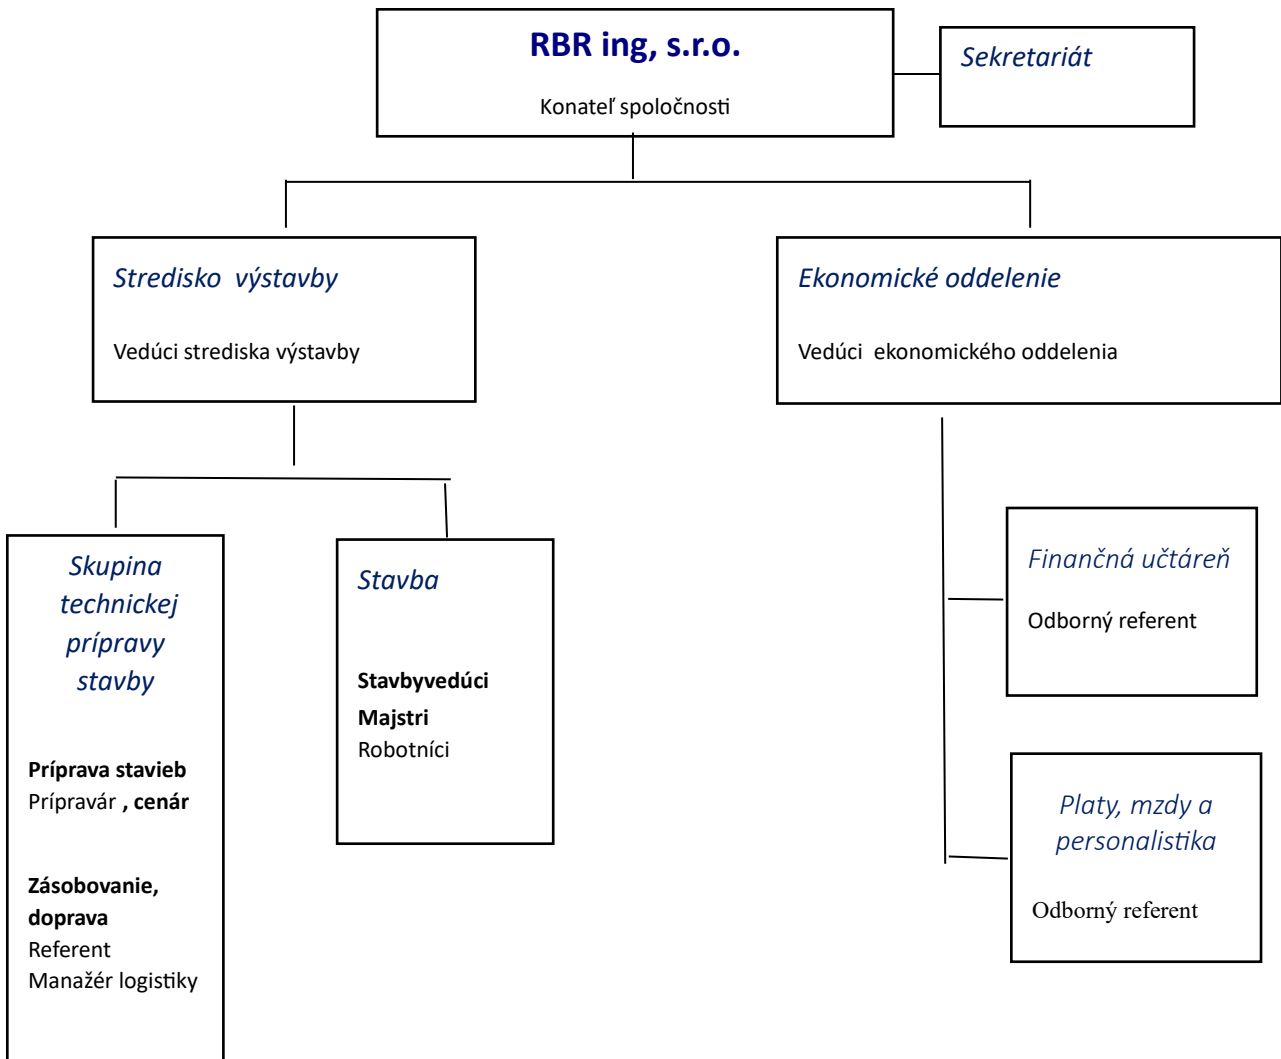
RBR ing, s.r.o.

Konateľ spoločnosti

Sekretariát

Stredisko výstavby

Vedúci strediska výstavby

Ekonomické oddelenie

Vedúci ekonomického oddelenia

Skupina technickej prípravy stavby

Príprava stavieb
Prípravár , cenár

Zásobovanie, doprava
Referent
Manažér logistiky

Stavba

Stavbyvedúci
Majstri
Robotníci

Finančná učtáreň

Odborný referent

Platy, mzdy a personalistika

Odborný referent